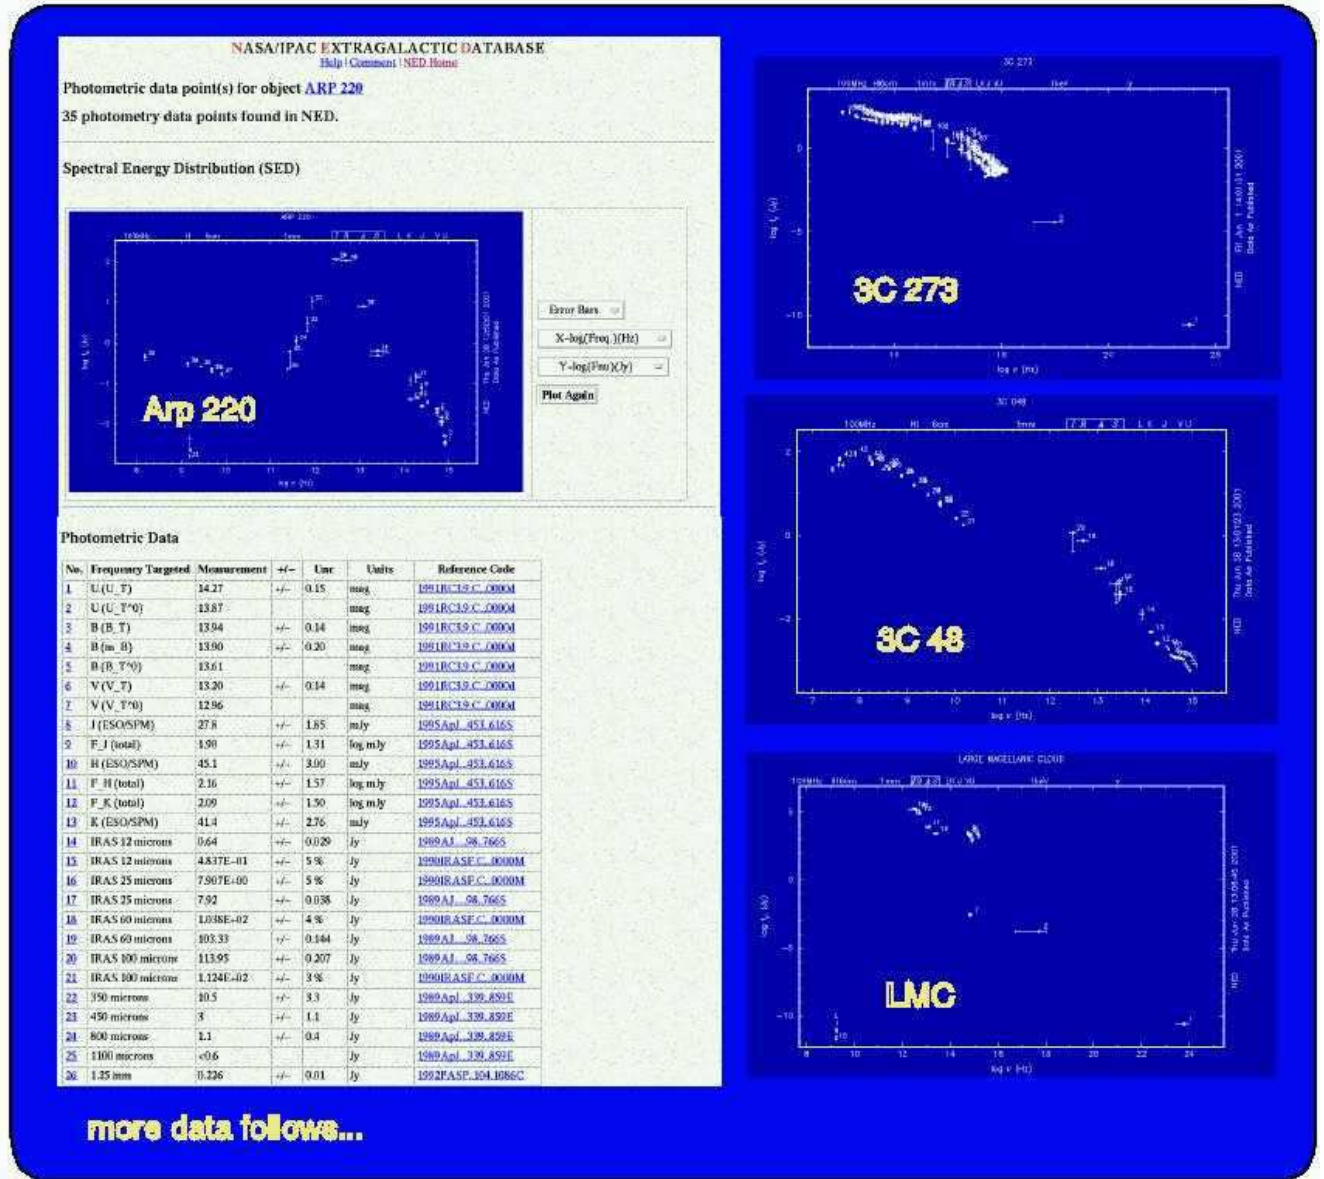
NASA/IPAC EXTRAGALACTIC DATABASE
Help | Comment | NED Home

Photometric data point(s) for object ARP 220

35 photometry data points found in NED.

Spectral Energy Distribution (SED)

Arp 220

Error Bars
X-log(Freq.)(Hz)
Y-log(Fnu)(Jy)
Plot Again

Photometric Data

| No. | Frequency Targeted | Measurement | +/- | Unc | Units | Reference Code |
|---|---|---|---|---|---|---|
| 1 | U (U_T) | 14.27 | +/- | 0.15 | mag | 1991RC3.9.C...0000d |
| 2 | U (U_T^0) | 13.87 | | | mag | 1991RC3.9.C...0000d |
| 3 | B (B_T) | 13.94 | +/- | 0.14 | mag | 1991RC3.9.C...0000d |
| 4 | B (m_B) | 13.90 | +/- | 0.20 | mag | 1991RC3.9.C...0000d |
| 5 | B (B_T^0) | 13.61 | | | mag | 1991RC3.9.C...0000d |
| 6 | V (V_T) | 13.20 | +/- | 0.14 | mag | 1991RC3.9.C...0000d |
| 7 | V (V_T^0) | 12.96 | | | mag | 1991RC3.9.C...0000d |
| 8 | J (ESO/SPM) | 27.8 | +/- | 1.85 | mJy | 1995ApJ...453..616S |
| 9 | F_J (total) | 1.98 | +/- | 1.31 | log mJy | 1995ApJ...453..616S |
| 10 | H (ESO/SPM) | 45.1 | +/- | 3.00 | mJy | 1995ApJ...453..616S |
| 11 | F_H (total) | 2.16 | +/- | 1.57 | log mJy | 1995ApJ...453..616S |
| 12 | F_K (total) | 2.09 | +/- | 1.50 | log mJy | 1995ApJ...453..616S |
| 13 | K (ESO/SPM) | 41.4 | +/- | 2.76 | mJy | 1995ApJ...453..616S |
| 14 | IRAS 12 microns | 0.64 | +/- | 0.029 | Jy | 1989AJ.....98..766S |
| 15 | IRAS 12 microns | 4.837E-01 | +/- | 5 % | Jy | 1990IRASF.C...0000M |
| 16 | IRAS 25 microns | 7.907E+00 | +/- | 5 % | Jy | 1990IRASF.C...0000M |
| 17 | IRAS 25 microns | 7.92 | +/- | 0.038 | Jy | 1989AJ.....98..766S |
| 18 | IRAS 60 microns | 1.038E+02 | +/- | 4 % | Jy | 1990IRASF.C...0000M |
| 19 | IRAS 60 microns | 103.33 | +/- | 0.144 | Jy | 1989AJ.....98..766S |
| 20 | IRAS 100 microns | 113.95 | +/- | 0.207 | Jy | 1989AJ.....98..766S |
| 21 | IRAS 100 microns | 1.124E+02 | +/- | 3 % | Jy | 1990IRASF.C...0000M |
| 22 | 350 microns | 10.5 | +/- | 3.3 | Jy | 1989ApJ...339..859E |
| 23 | 450 microns | 3 | +/- | 1.1 | Jy | 1989ApJ...339..859E |
| 24 | 800 microns | 1.1 | +/- | 0.4 | Jy | 1989ApJ...339..859E |
| 25 | 1100 microns | <0.6 | | | Jy | 1989ApJ...339..859E |
| 26 | 1.25 mm | 0.226 | +/- | 0.01 | Jy | 1992PASP..104.1086C |

3C 273

3C 48

LARGE MAGELLANIC CLOUD

LMC

more data follows...